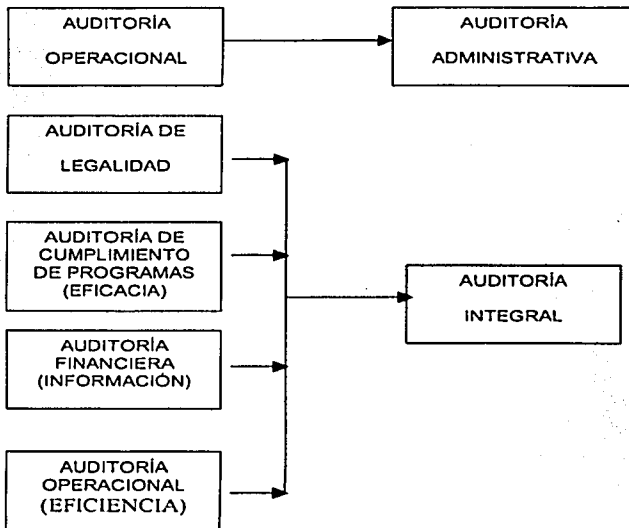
AUDITORÍA OPERACIONAL

AUDITORÍA ADMINISTRATIVA

AUDITORÍA DE LEGALIDAD

AUDITORÍA DE CUMPLIMIENTO DE PROGRAMAS (EFICACIA)

AUDITORÍA FINANCIERA (INFORMACIÓN)

AUDITORÍA OPERACIONAL (EFICIENCIA)

AUDITORÍA INTEGRAL